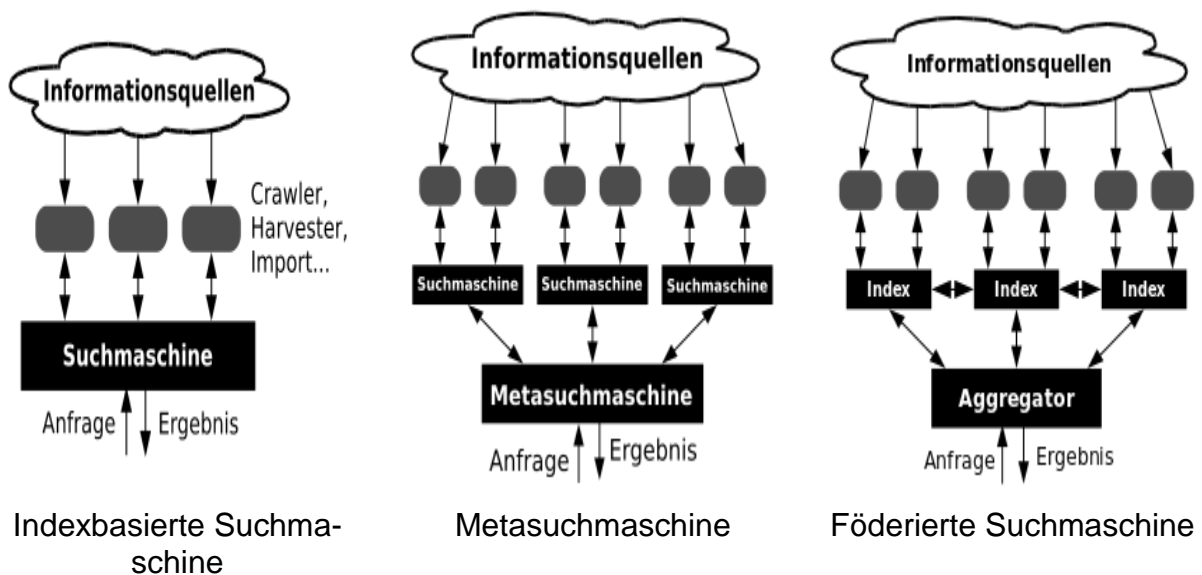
Informationsquellen

Crawler, Harvester, Import...

Suchmaschine

Anfrage

Ergebnis

Indexbasierte Suchmaschine

Informationsquellen

Suchmaschine

Suchmaschine

Suchmaschine

Metasuchmaschine

Anfrage

Ergebnis

Metasuchmaschine

Informationsquellen

Index

Index

Index

Aggregator

Anfrage

Ergebnis

Föderierte Suchmaschine